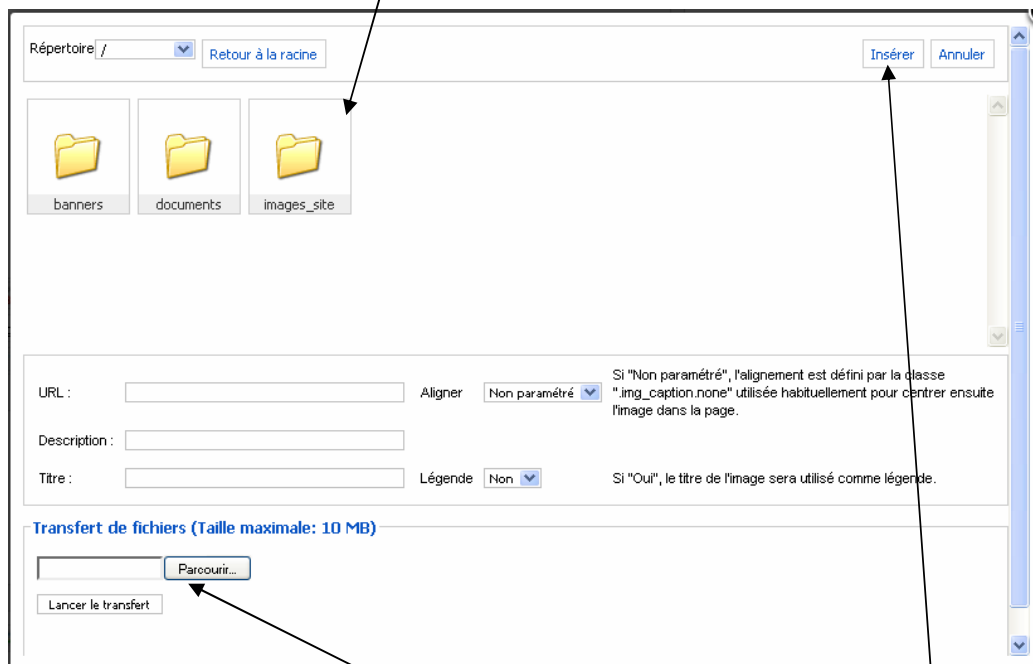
Répertoire /

Retour à la racine

Insérer

Annuler

banners

documents

images_site

URL :

Aligner

Non paramétré

Si "Non paramétré", l'alignement est défini par la classe ".img_caption.none" utilisée habituellement pour centrer ensuite l'image dans la page.

Description :

Titre :

Légende

Non

Si "Oui", le titre de l'image sera utilisé comme légende.

Transfert de fichiers (Taille maximale: 10 MB)

Parcourir...

Lancer le transfert